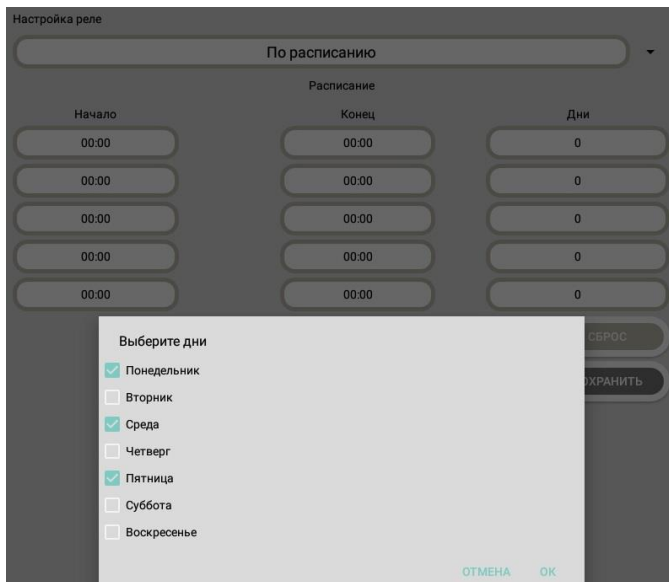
Настройка реле

По расписанию

Расписание

| Начало | Конец | Дни |
|---|---|---|
| 00:00 | 00:00 | 0 |
| 00:00 | 00:00 | 0 |
| 00:00 | 00:00 | 0 |
| 00:00 | 00:00 | 0 |
| 00:00 | 00:00 | 0 |

СБРОС

ХРАНИТЬ

Выберите дни

Понедельник

Вторник

Среда

Четверг

Пятница

Суббота

Воскресенье

ОТМЕНА OK